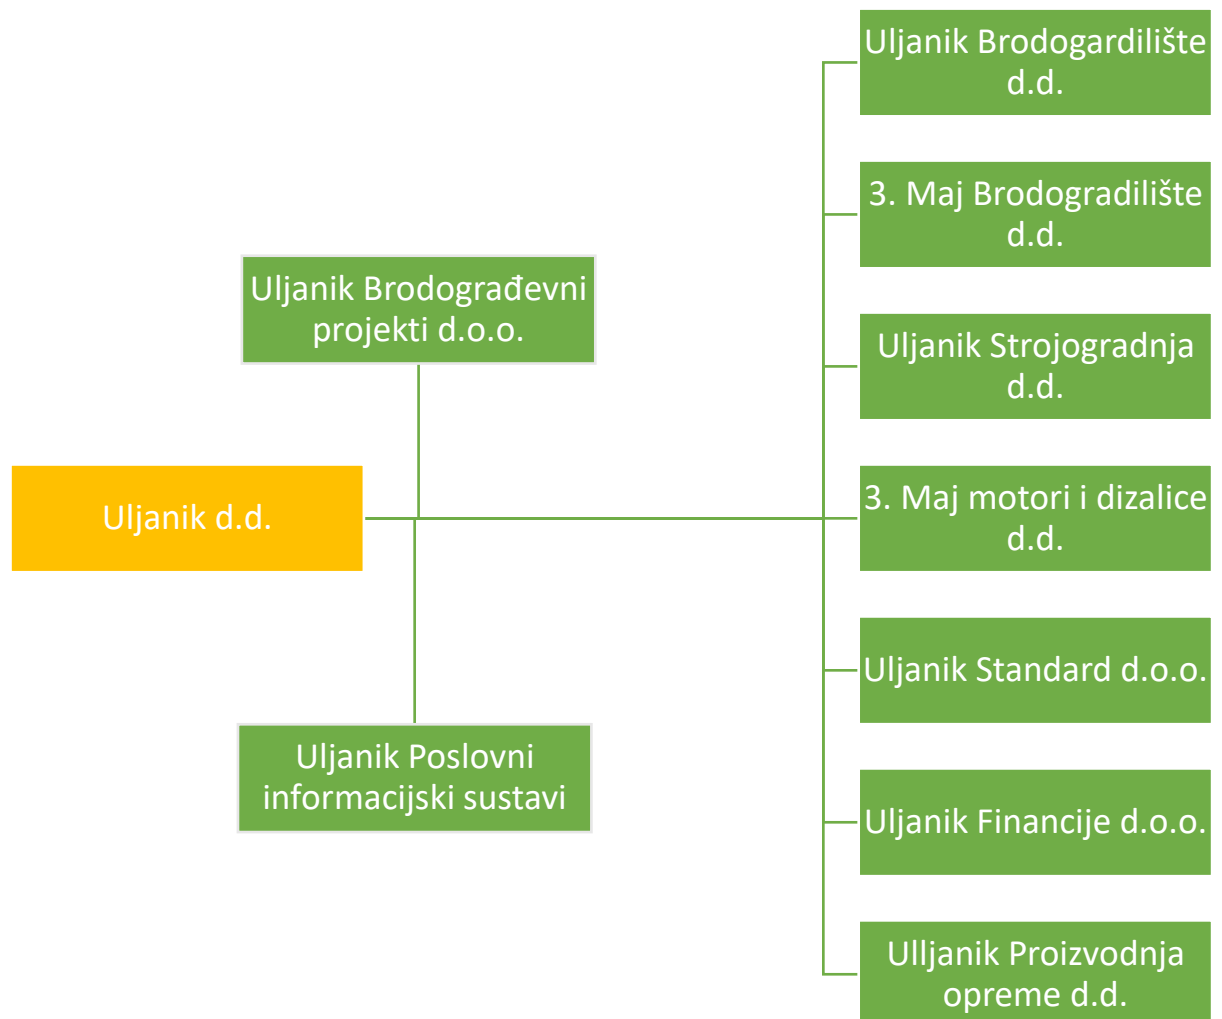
Uljanik Brodogradevni projekti d.o.o.

Uljanik d.d.

Uljanik Poslovni informacijski sustavi

Uljanik Brodogardilište d.d.

3. Maj Brodogradilište d.d.

Uljanik Strojogradnja d.d.

3. Maj motori i dizalice d.d.

Uljanik Standard d.o.o.

Uljanik Financije d.o.o.

Ulljanik Proizvodnja opreme d.d.